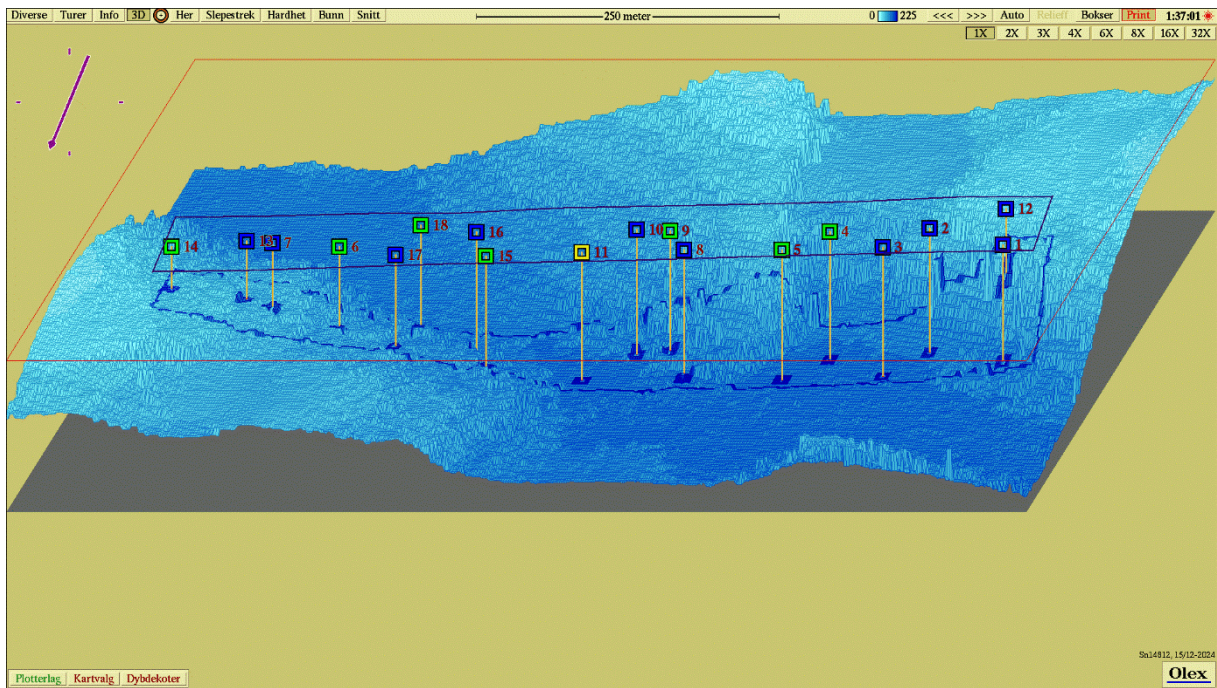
Diverse Turer Info 3D Her Slepestrek Hardhet Bunn Snitt

250 meter

0 225 <<< >>> Auto Relieff Bokser Print 1:37:01

1X 2X 3X 4X 6X 8X 16X 32X

14 13 7 6 18 17 16 15 11 10 9 8 5 4 3 2 12 1

Sn14812, 15/12-2024

Plotterlag Kartvalg Dybdekoter

Olex